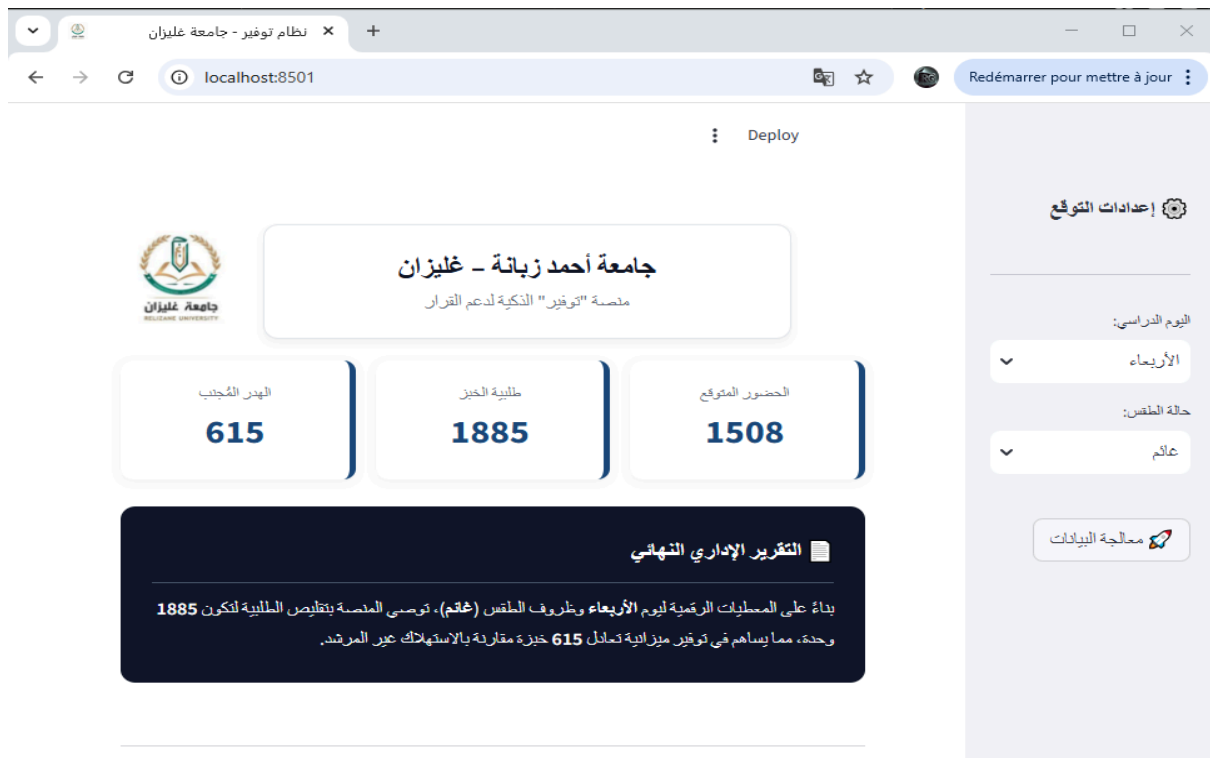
نظام توفير - جامعة غليزان
localhost:8501
Redémarrer pour mettre à jour
Deploy

إعدادات التوقع
اليوم الدراسي:
الأربعاء
حالة الطقس:
غائم
معالجة البيانات

جامعة أحمد زبانة - غليزان
منصة "توفير" الذكية لدعم القرار
جامعة غليزان
RELIZANE UNIVERSITY

الحضور المتوقع
1508
طلبية الخبز
1885
الهدر المُجتب
615

التقرير الإداري النهائي
بناءً على المعطيات الرقمية ليوم **الأربعاء** وظروف الطقس (**غائم**)، توصي المنصة بتقليص الطلبية لتكون **1885** وحدة، مما يساهم في توفير ميزانية تعادل **615** خبزة مقارنة بالاستهلاك غير المرشد.